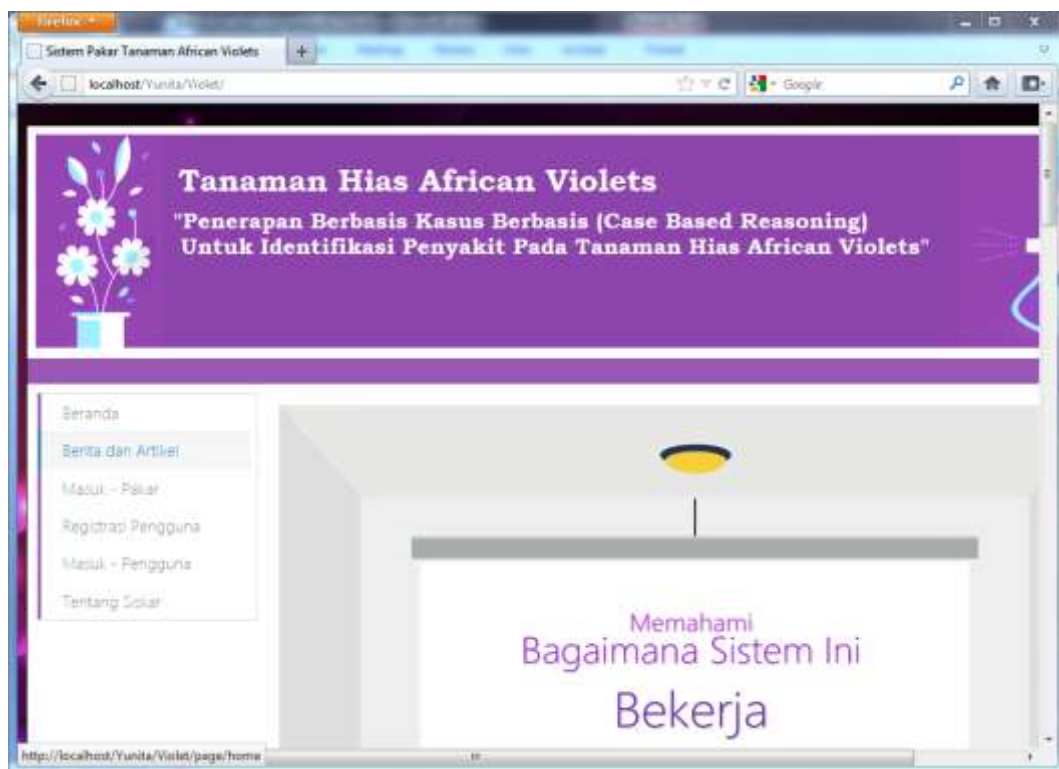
Firefox

Sistem Pakar Tanaman African Violets

localhost/Yunita/Violet/

Google

Tanaman Hias African Violets

"Penerapan Berbasis Kasus Berbasis (Case Based Reasoning) Untuk Identifikasi Penyakit Pada Tanaman Hias African Violets"

Beranda

Berita dan Artikel

Masuk - Pakar

Registrasi Pengguna

Masuk - Pengguna

Tentang Sokar

Memahami

Bagaimana Sistem Ini

Bekerja

http://localhost/Yunita/Violet/page/home